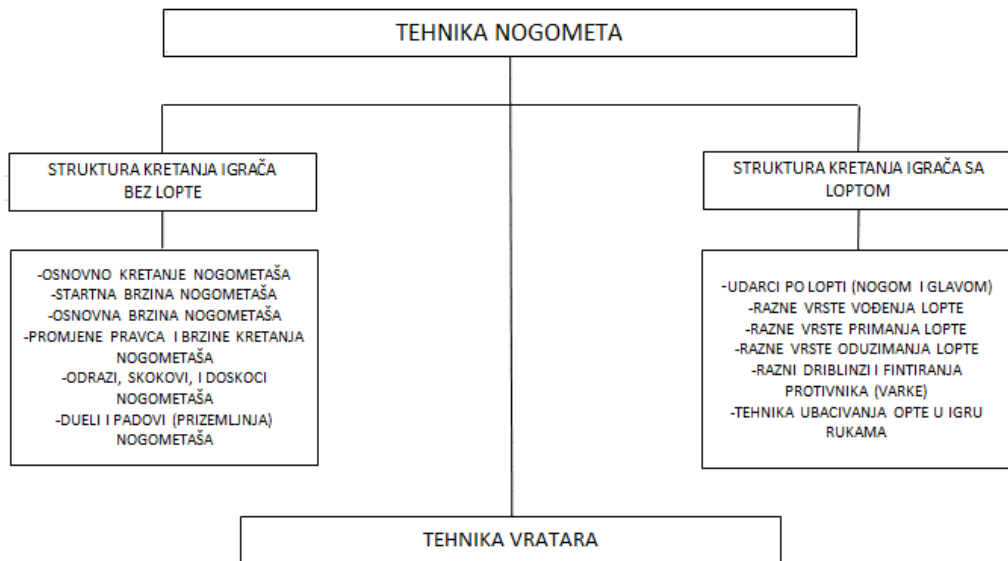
TEHNIKA NOGOMETA

STRUKTURA KRETANJA IGRAČA BEZ LOPTE

-OSNOVNO KRETANJE NOGOMETAŠA
-STARTNA BRZINA NOGOMETAŠA
-OSNOVNA BRZINA NOGOMETAŠA
-PROMJENE PRAVCA I BRZINE KRETANJA NOGOMETAŠA
-ODRAZI, SKOKOVI, I DOSKOCI NOGOMETAŠA
-DUELI I PADOVI (PRIZEMLJNJA) NOGOMETAŠA

STRUKTURA KRETANJA IGRAČA SA LOPTOM

-UDARCI PO LOPTI (NOGOM I GLAVOM)
-RAZNE VRSTE VOĐENJA LOPTE
-RAZNE VRSTE PRIMANJA LOPTE
-RAZNE VRSTE ODUZIMANJA LOPTE
-RAZNI DRIBLINZI I FINTIRANJA PROTIVNIKA (VARKE)
-TEHNIKA UBACIVANJA OPTE U IGRU RUKAMA

TEHNIKA VRATARA